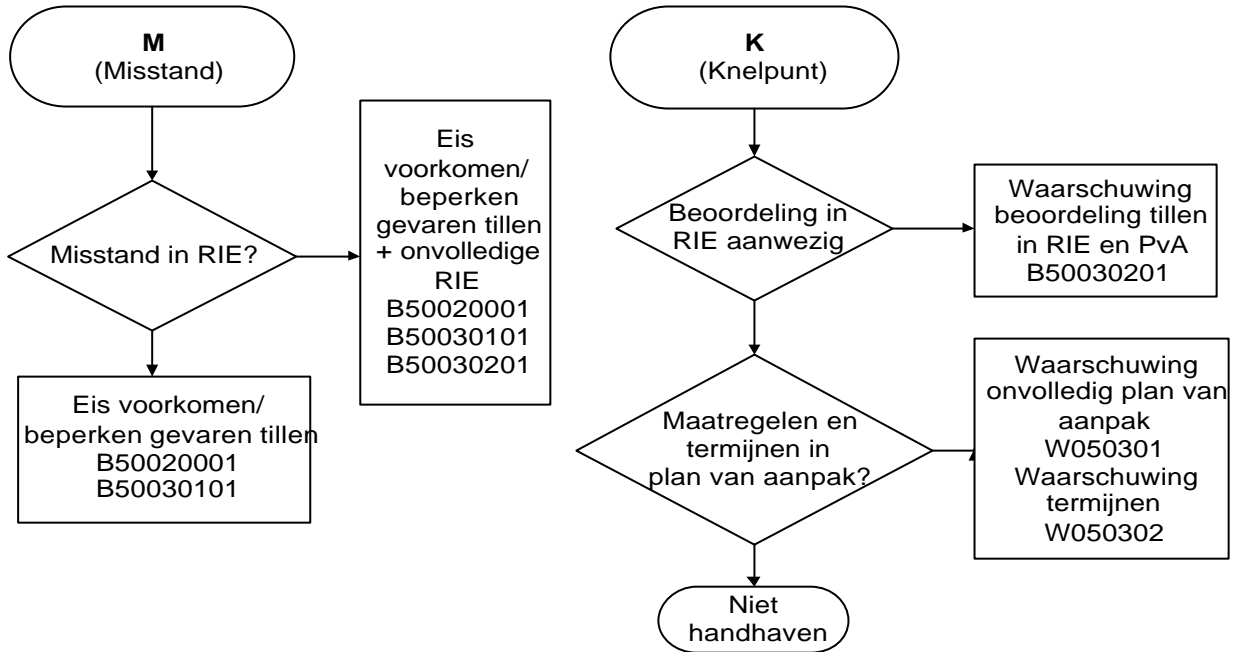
M
(Misstand)

Misstand in RIE?

Eis voorkomen/ beperken gevaren tillen + onvolledige RIE
B50020001
B50030101
B50030201

Eis voorkomen/ beperken gevaren tillen
B50020001
B50030101

K
(Knelpunt)

Beoordeling in RIE aanwezig

Waarschuwing beoordeling tillen in RIE en PvA
B50030201

Maatregelen en termijnen in plan van aanpak?

Waarschuwing onvolledig plan van aanpak
W050301
Waarschuwing termijnen
W050302

Niet handhaven